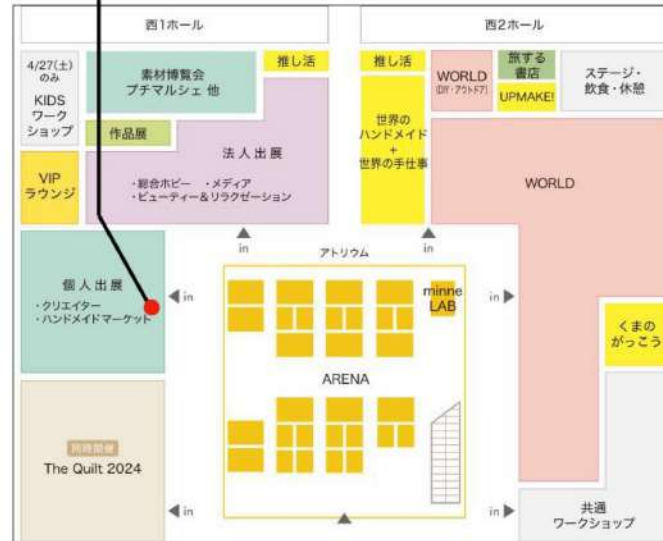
西1ホール

西2ホール

4/27(土)のみ KIDS ワークショップ

素材博覧会 プチマルシェ 他

推し活

推し活

WORLD (DIY・アウトドア)

旅する書店

UPMAKE!

ステージ・飲食・休憩

作品展

法人出展

・総合ホビー ・メディア
・ビューティー&リラクゼーション

VIP ラウンジ

世界の ハンドメイド + 世界の手仕事

WORLD

in

in

アトリウム

個人出展

・クリエイター
・ハンドメイドマーケット

in

minne LAB

in

くまの がっこう

ARENA

同時開催

The Quilt 2024

in

in

共通 ワークショップ